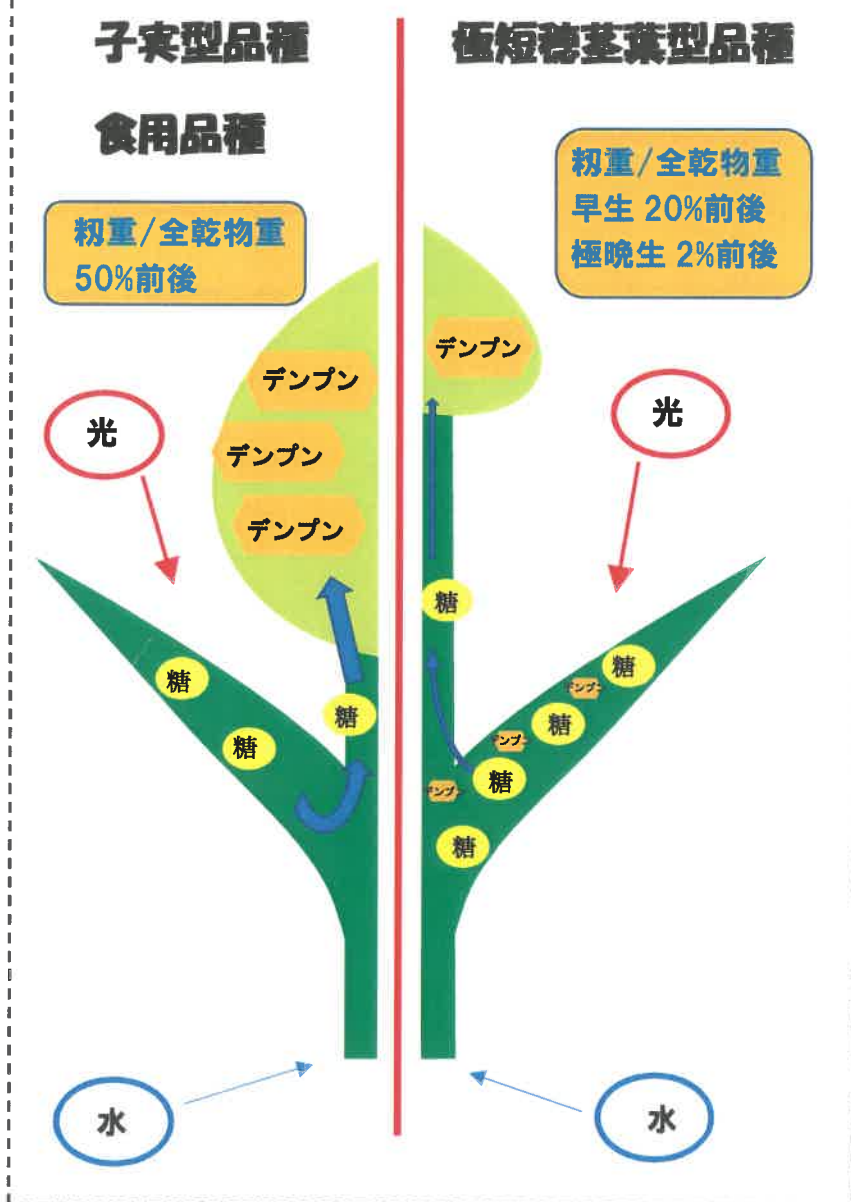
子実型品種

食用品種

籾重/全乾物重
50%前後

デンプン

デンプン

デンプン

光

糖

糖

糖

水

極短穂茎葉型品種

籾重/全乾物重
早生 20%前後
極晩生 2%前後

デンプン

光

糖

糖

デンプン

糖

デンプン

糖

デンプン

糖

水